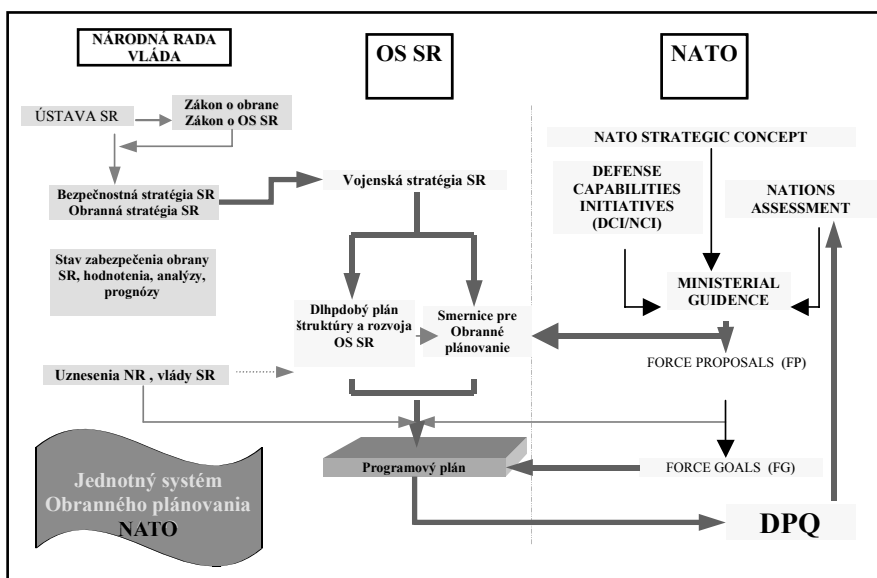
NÁRODNÁ RADA VLÁDA

OS SR

NATO

ÚSTAVA SR

Zákon o obrane Zákon o OS SR

NATO STRATEGIC CONCEPT

Bezpečnostná stratégia SR Obranná stratégia SR

Vojenská stratégia SR

DEFENSE CAPABILITIES INITIATIVES (DCI/NCI)

NATIONS ASSESSMENT

Stav zabezpečenia obrany SR, hodnotenia, analýzy, prognózy

MINISTERIAL GUIDENCE

Dlhpdobý plán štruktúry a rozvoja OS SR

Smernice pre Obranné plánovanie

FORCE PROPOSALS (FP)

Uznesenia NR , vlády SR

Programový plán

FORCE GOALS (FG)

Jednotný systém Obranného plánovania NATO

DPQ